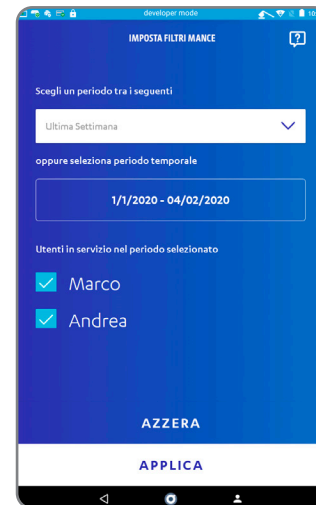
developer mode

IMPOSTA FILTRI MANCE

Scegli un periodo tra i seguenti

Ultima Settimana

oppure seleziona periodo temporale

1/1/2020 - 04/02/2020

Utenti in servizio nel periodo selezionato

Marco

Andrea

AZZERA

APPLICA